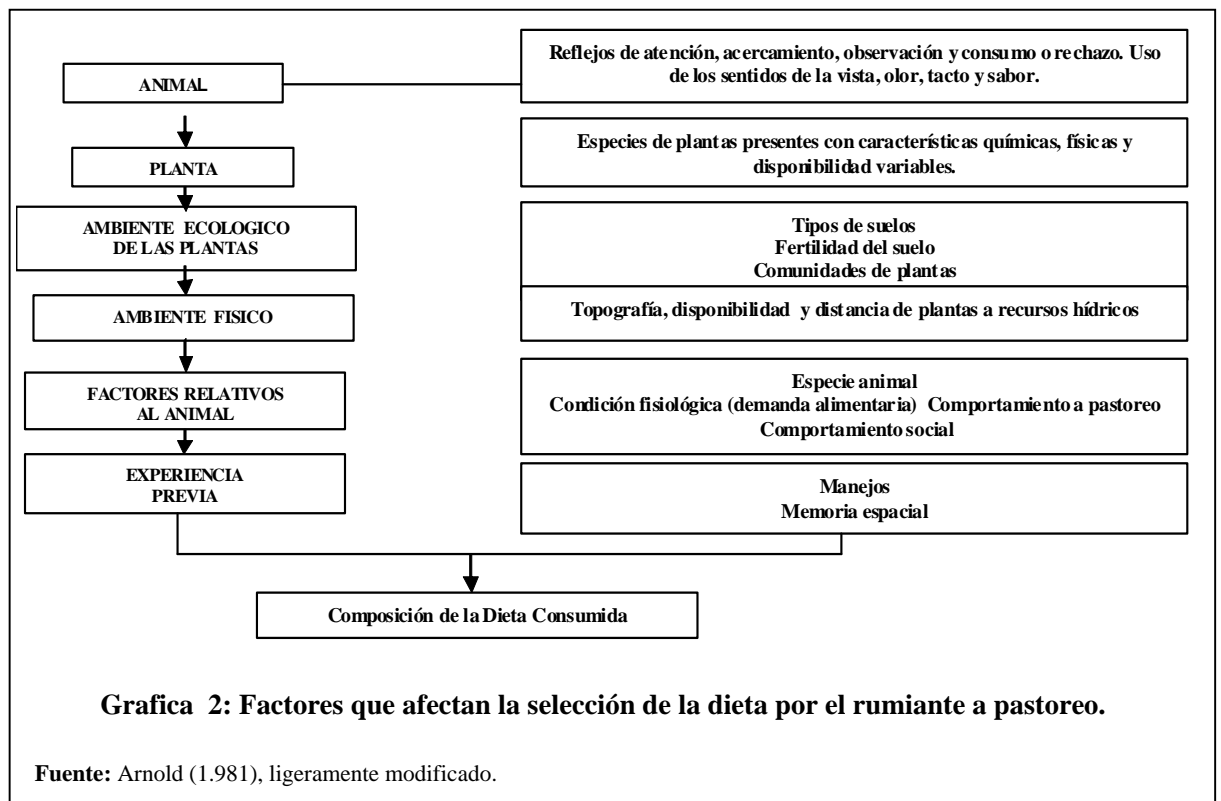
ANIMAL

Reflejos de atención, acercamiento, observación y consumo o rechazo. Uso de los sentidos de la vista, olor, tacto y sabor.

PLANTA

Especies de plantas presentes con características químicas, físicas y disponibilidad variables.

AMBIENTE ECOLOGICO DE LAS PLANTAS

Tipos de suelos
Fertilidad del suelo
Comunidades de plantas

AMBIENTE FISICO

Topografía, disponibilidad y distancia de plantas a recursos hídricos

FACTORES RELATIVOS AL ANIMAL

Especie animal
Condición fisiológica (demanda alimentaria) Comportamiento a pastoreo
Comportamiento social

EXPERIENCIA PREVIA

Manejos
Memoria espacial

Composición de la Dieta Consumida

Grafica 2: Factores que afectan la selección de la dieta por el rumiante a pastoreo.

Fuente: Arnold (1.981), ligeramente modificado.